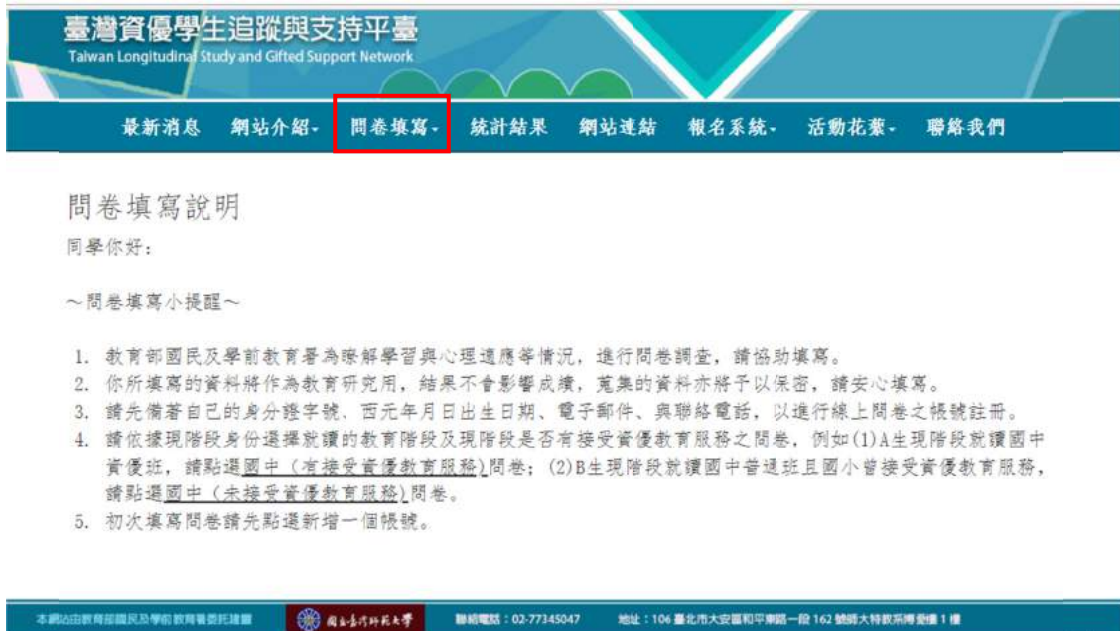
臺灣資優學生追蹤與支持平臺
Taiwan Longitudinal Study and Gifted Support Network

最新消息 網站介紹 問卷填寫 統計結果 網站連結 報名系統 活動花絮 聯絡我們

問卷填寫說明
同學你好：

～問卷填寫小提醒～

1. 教育部國民及學前教育署為瞭解學習與心理適應等情況，進行問卷調查，請協助填寫。
2. 你所填寫的資料將作為教育研究用，結果不會影響成績，蒐集的資料亦將予以保密，請安心填寫。
3. 請先備著自己的身分證字號、西元年月日出生日期、電子郵件、與聯絡電話，以進行線上問卷之帳號註冊。
4. 請依據現階段身份選擇就讀的教育階段及現階段是否有接受資優教育服務之問卷，例如(1)A生現階段就讀國中資優班，請點選國中（有接受資優教育服務）問卷；(2)B生現階段就讀國中普通班且國小曾接受資優教育服務，請點選國中（未接受資優教育服務）問卷。
5. 初次填寫問卷請先點選新增一個帳號。

本網站由教育部國民及學前教育署委託建置 國立臺灣師範大學 聯絡電話：02-77345047 地址：106臺北市大安區和平東路一段162號師大特教系博愛樓1樓